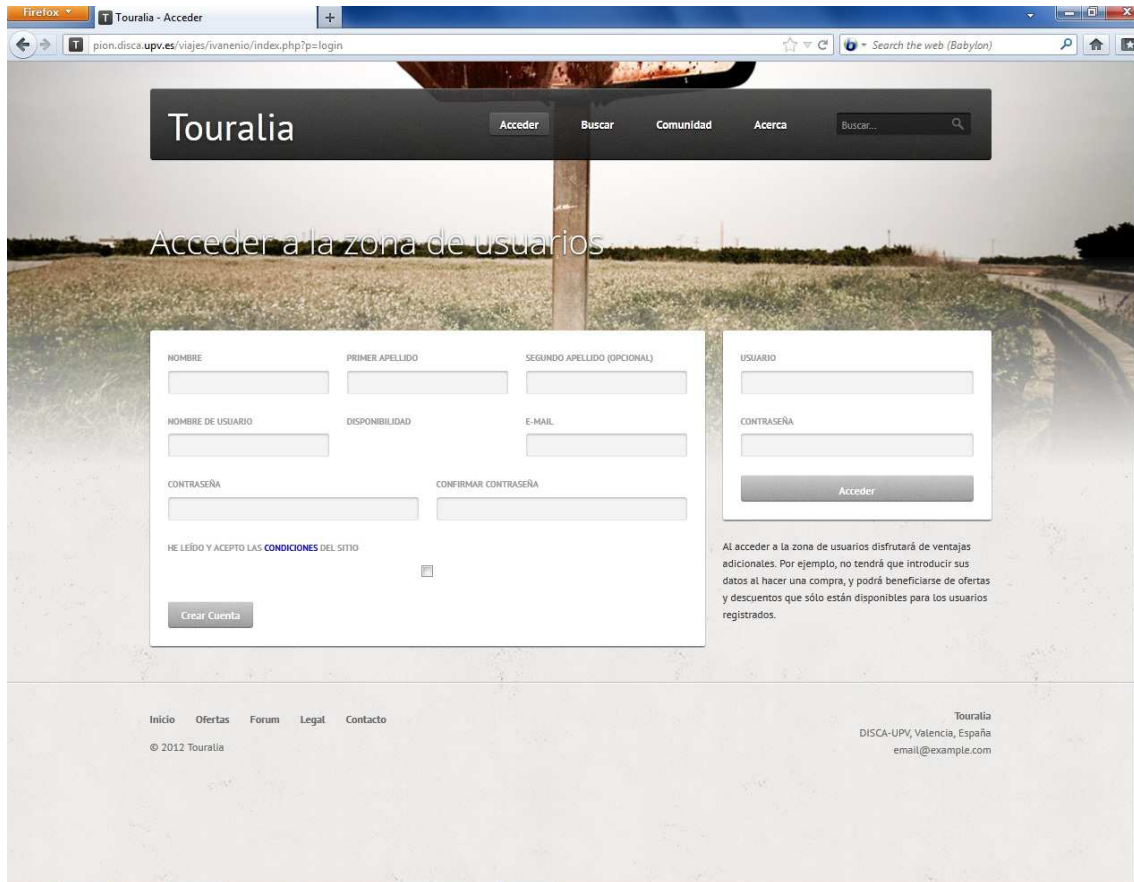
Firefox
Touralia - Acceder
+
pion.disca.upv.es/viajes/ivanenio/index.php?p=login
Search the web (Babylon)

Touralia

Acceder Buscar Comunidad Acerca Buscar...

Acceder a la zona de usuarios

NOMBRE
PRIMER APELLIDO
SEGUNDO APELLIDO (OPCIONAL)
NOMBRE DE USUARIO
DISPONIBILIDAD
E-MAIL
CONTRASEÑA
CONFIRMAR CONTRASEÑA
HE LEÍDO Y ACEPTO LAS CONDICIONES DEL SITIO
Crear Cuenta

USUARIO
CONTRASEÑA
Acceder

Al acceder a la zona de usuarios disfrutará de ventajas adicionales. Por ejemplo, no tendrá que introducir sus datos al hacer una compra, y podrá beneficiarse de ofertas y descuentos que sólo están disponibles para los usuarios registrados.

Inicio Ofertas Forum Legal Contacto
© 2012 Touralia

Touralia
DISCA-UPV, Valencia, España
email@example.com